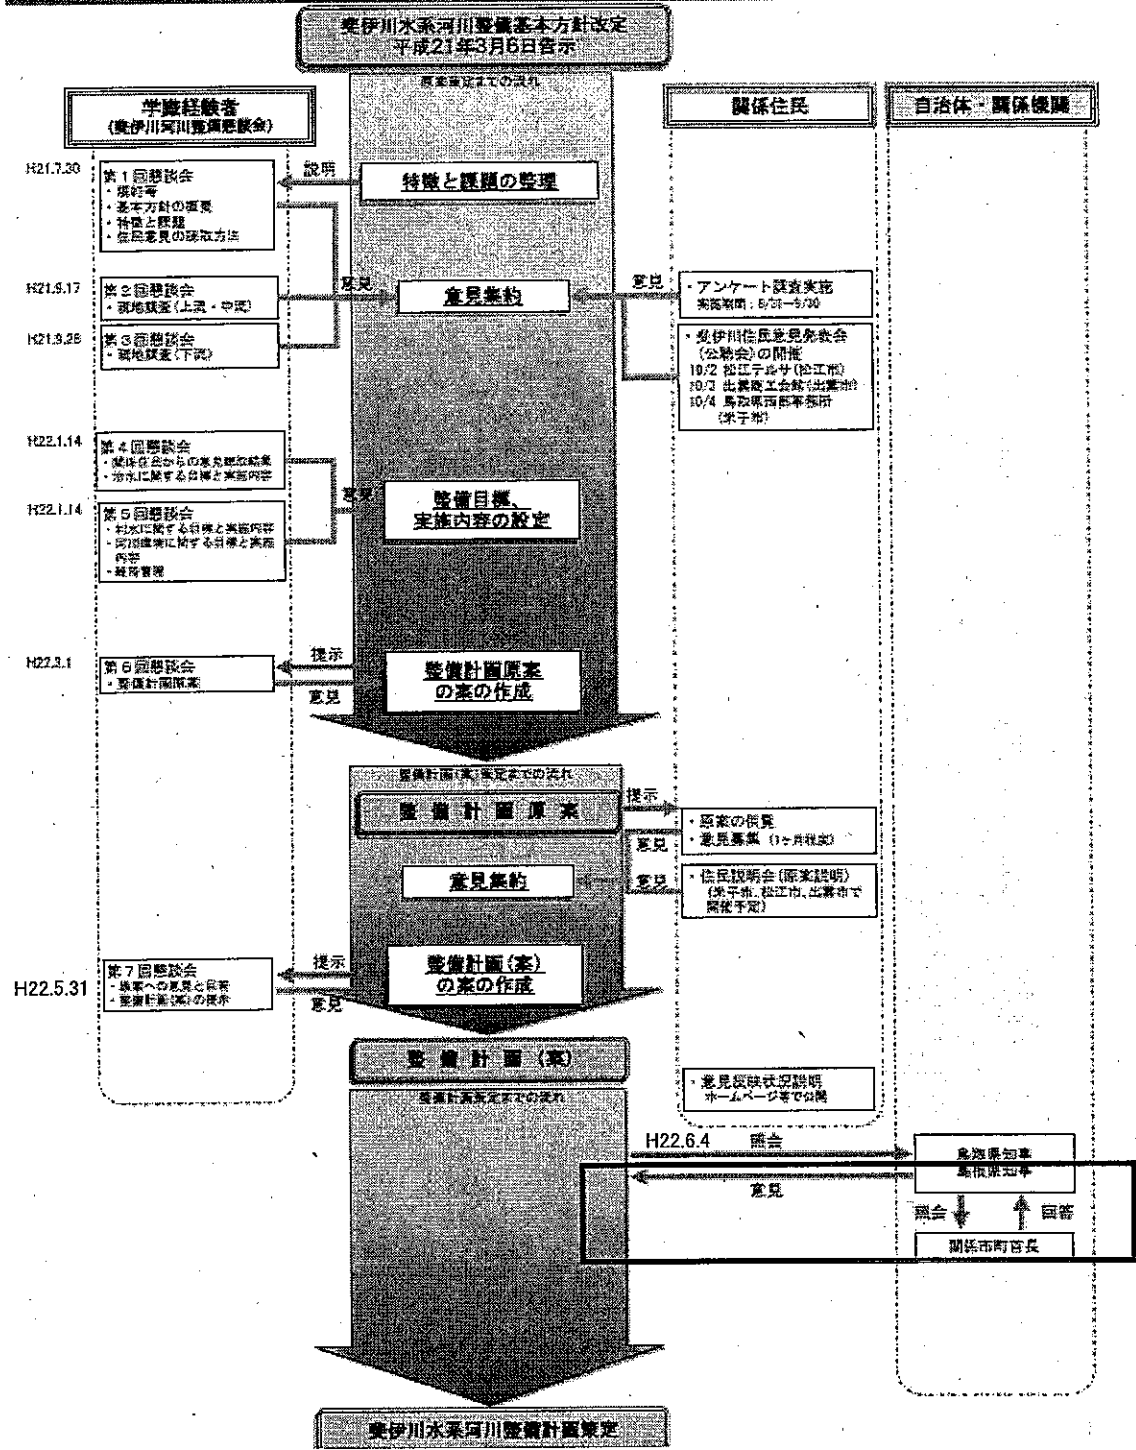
斐伊川水系河川整備基本方針改定
平成21年3月6日告示

原案策定までの流れ

学識経験者
(斐伊川河川整備懇談会)

関係住民

自治体・関係機関

H21.7.30
第1回懇談会
・規約等
・基本方針の概要
・特徴と課題
・住民意見の聴取方法

説明

特徴と課題の整理

H21.9.17
第2回懇談会
・現地調査(上流・中流)

意見

意見集約

意見

・アンケート調査実施
実施期間:8/31~9/30

H21.9.28
第3回懇談会
・現地調査(下流)

・斐伊川住民意見発表会(公聴会)の開催
10/2 松江テルサ(松江市)
10/3 出雲商工会館(出雲市)
10/4 鳥取県西部事務所(米子市)

H22.1.14
第4回懇談会
・関係住民からの意見聴取結果
・治水に関する目標と実施内容

意見

整備目標、
実施内容の設定

H22.1.14
第5回懇談会
・利水に関する目標と実施内容
・河川環境に関する目標と実施内容
・維持管理

H22.3.1
第6回懇談会
・整備計画原案

提示

意見

整備計画原案
の案の作成

整備計画(案)策定までの流れ

整備計画原案

提示

・原案の供覧
・意見募集(1ヶ月程度)

意見

意見集約

意見

・住民説明会(原案説明)
(米子市、松江市、出雲市で開催予定)

H22.5.31
第7回懇談会
・原案への意見と回答
・整備計画(案)の提示

提示

意見

整備計画(案)の案の作成

整備計画(案)

・意見反映状況説明
ホームページ等で公開

整備計画策定までの流れ

H22.6.4
照会

意見

鳥取県知事
島根県知事

照会
回答

関係市町首長

斐伊川水系河川整備計画策定